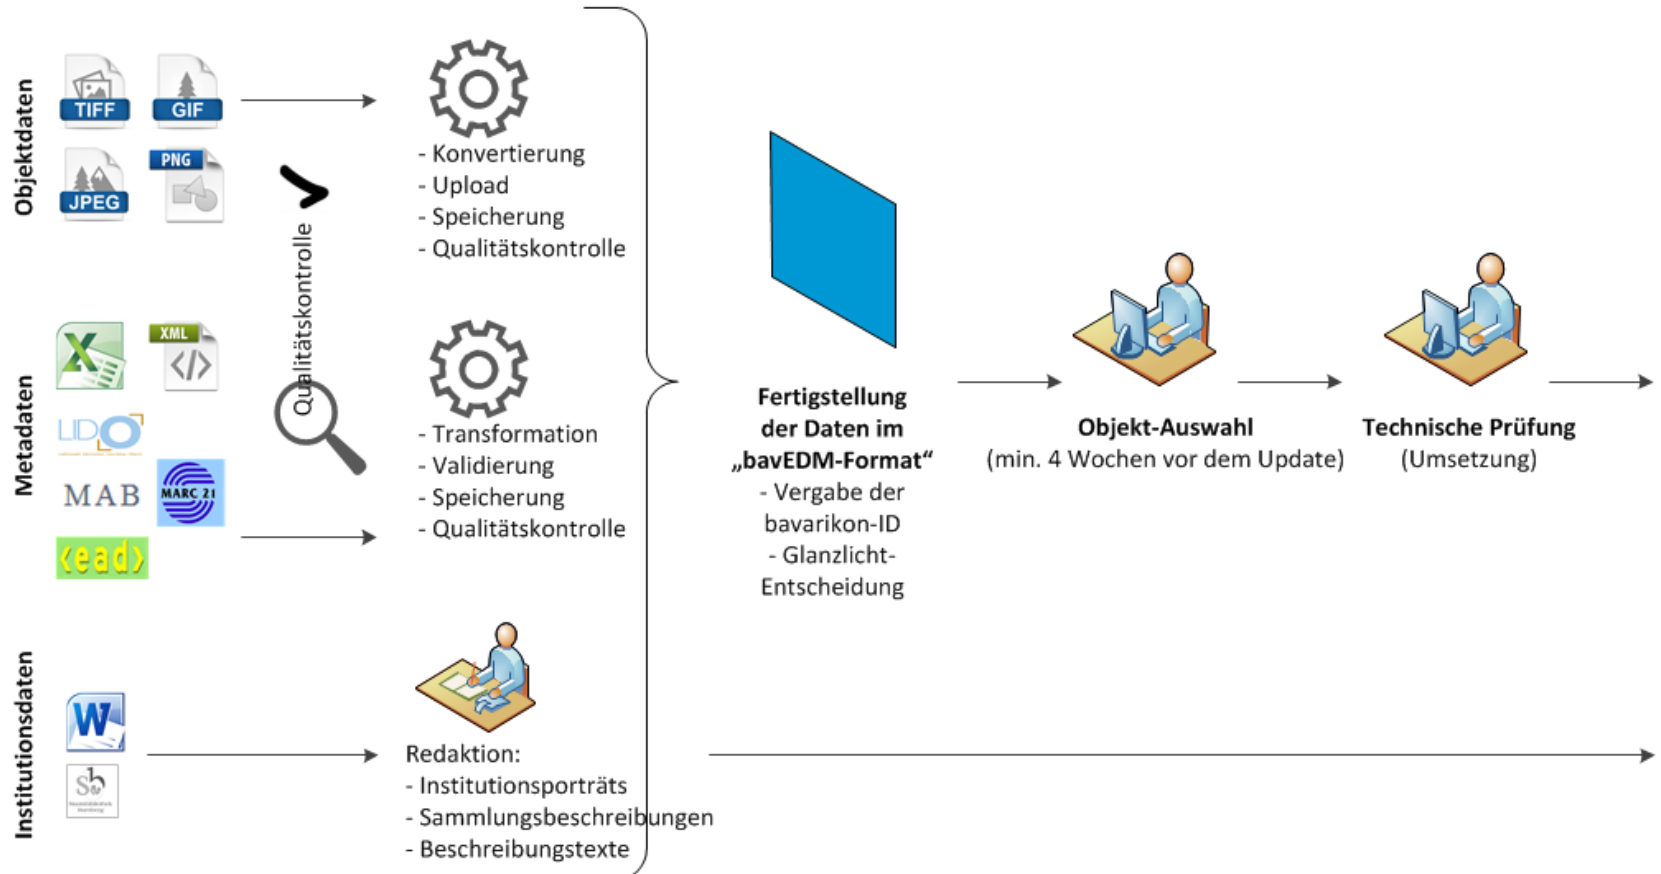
Objektdaten

TIFF GIF JPEG PNG

- Konvertierung
- Upload
- Speicherung
- Qualitätskontrolle

Qualitätskontrolle

Metadaten

XML LIDO MAB MARC 21 ead

- Transformation
- Validierung
- Speicherung
- Qualitätskontrolle

Fertigstellung der Daten im „bavEDM-Format“
- Vergabe der bavarikon-ID
- Glanzlicht-Entscheidung

Objekt-Auswahl
(min. 4 Wochen vor dem Update)

Technische Prüfung
(Umsetzung)

Institutionsdaten

Redaktion:
- Institutionsporträts
- Sammlungsbeschreibungen
- Beschreibungstexte